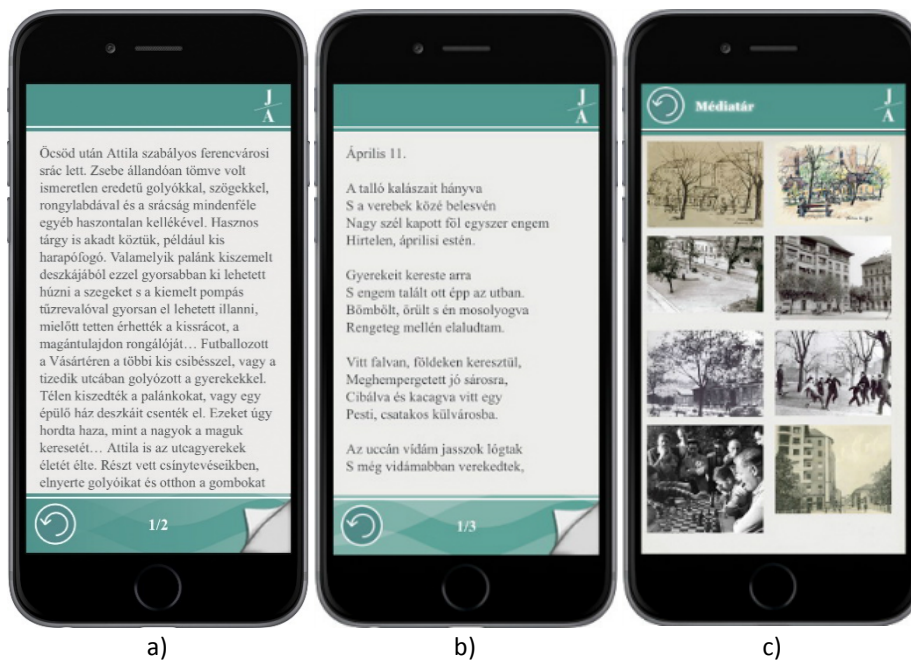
J
A

Öcsöd után Attila szabályos ferencvárosi srác lett. Zsebe állandóan tömve volt ismeretlen eredetű golyókkal, szögekkel, rongylabdával és a srácság mindenféle egyéb haszontalan kellékével. Hasznos tárgy is akadt köztük, például kis harapófogó. Valamelyik palánk kiszemelt deszkájából ezzel gyorsabban ki lehetett húzni a szegeket s a kiemelt pompás tűzrevalóval gyorsan el lehetett illanni, mielőtt tetten érhették a kissrácot, a magántulajdon rongálóját… Futballozott a Vásártéren a többi kis csibésszel, vagy a tizedik utcában golyózott a gyerekekkel. Télen kiszedték a palánkokat, vagy egy épülő ház deszkáit csenték el. Ezeket úgy hordta haza, mint a nagyok a maguk keresetét… Attila is az utcagyerekek életét élte. Részt vett csínytevéseikben, elnyerte golyóikat és otthon a gombokat

1/2

J
A

Április 11.

A talló kalászait hányva
S a verebek közé belesvén
Nagy szél kapott föl egyszer engem
Hirtelen, áprilisi estén.

Gyerekeit kereste arra
S engem talált ott épp az utban.
Bömbölt, őrült s én mosolyogva
Rengeteg mellén elaludtam.

Vitt falvan, földeken keresztül,
Meghempergetett jó sárosra,
Cibálva és kacagva vitt egy
Pesti, csatakos külvárosba.

Az uccán vidám jasszok lógtak
S még vidámabban verekedtek,

1/3

Médiatár
J
A

a)
b)
c)